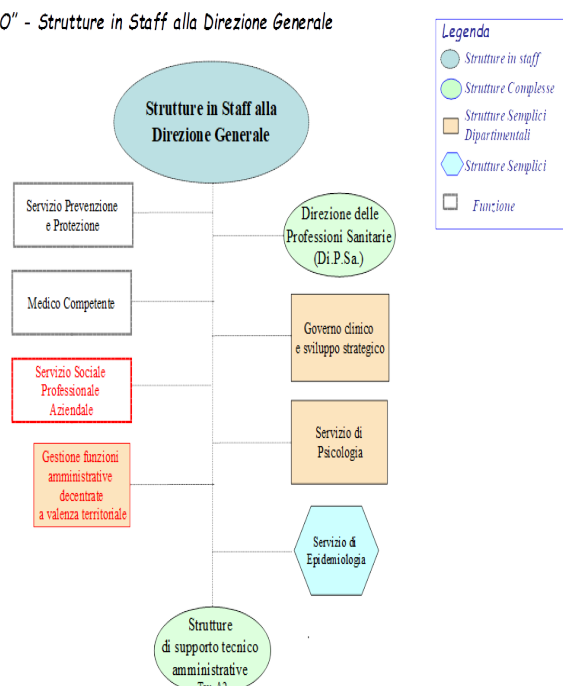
O" - Strutture in Staff alla Direzione Generale

Legenda
Strutture in staff
Strutture Complesse
Strutture Semplici Dipartimentali
Strutture Semplici
Funzione

Strutture in Staff alla Direzione Generale

Servizio Prevenzione e Protezione

Direzione delle Professioni Sanitarie (Di.P.Sa.)

Medico Competente

Governo clinico e sviluppo strategico

Servizio Sociale Professionale Aziendale

Servizio di Psicologia

Gestione funzioni amministrative decentrate a valenza territoriale

Servizio di Epidemiologia

Strutture di supporto tecnico amministrative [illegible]